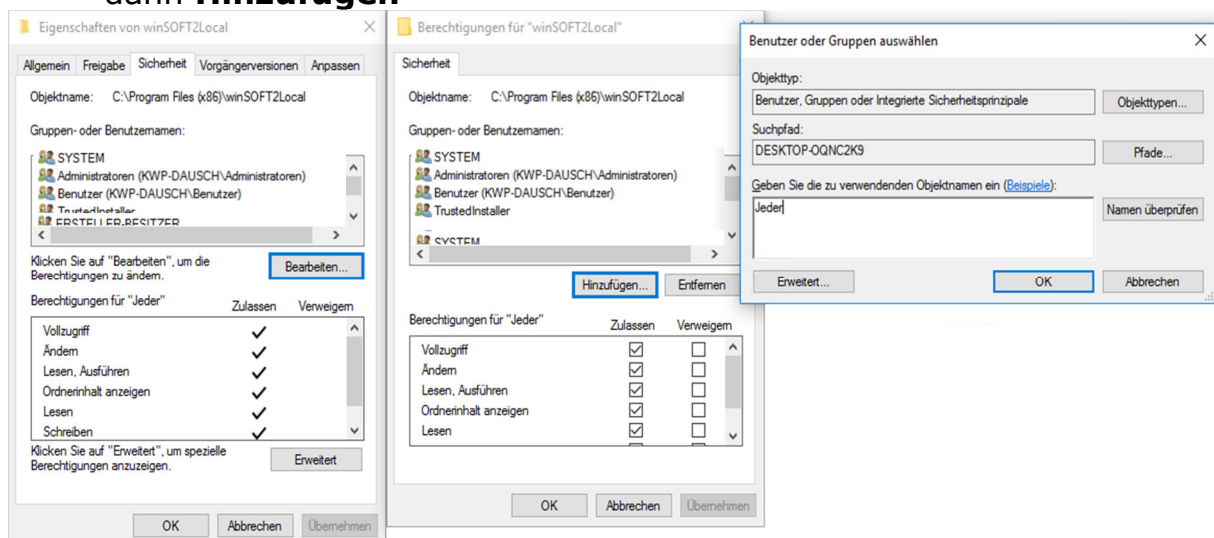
dann **Hinzufügen**

Eigenschaften von winSOFT2Local

Allgemein Freigabe Sicherheit Vorgängerversionen Anpassen

Objektname: C:\Program Files (x86)\winSOFT2Local

Gruppen- oder Benutzernamen:

SYSTEM
Administratoren (KWP-DAUSCH\Administratoren)
Benutzer (KWP-DAUSCH\Benutzer)
TrustedInstaller
ERSTELLER-BESITZER

Klicken Sie auf "Bearbeiten", um die Berechtigungen zu ändern.

Bearbeiten...

| Berechtigungen für "Jeder" | Zulassen | Verweigern |
|---|---|---|
| Vollzugriff | ✓ | |
| Ändern | ✓ | |
| Lesen, Ausführen | ✓ | |
| Ordnerinhalt anzeigen | ✓ | |
| Lesen | ✓ | |
| Schreiben | ✓ | |

Klicken Sie auf "Erweitert", um spezielle Berechtigungen anzuzeigen.

Erweitert

OK Abbrechen Übernehmen

Berechtigungen für "winSOFT2Local"

Sicherheit

Objektname: C:\Program Files (x86)\winSOFT2Local

Gruppen- oder Benutzernamen:

SYSTEM
Administratoren (KWP-DAUSCH\Administratoren)
Benutzer (KWP-DAUSCH\Benutzer)
TrustedInstaller
SYSTEM

Hinzufügen... Entfernen

| Berechtigungen für "Jeder" | Zulassen | Verweigern |
|---|---|---|
| Vollzugriff | ☑ | ☐ |
| Ändern | ☑ | ☐ |
| Lesen, Ausführen | ☑ | ☐ |
| Ordnerinhalt anzeigen | ☑ | ☐ |
| Lesen | ☑ | ☐ |

OK Abbrechen Übernehmen

Benutzer oder Gruppen auswählen

Objekttyp:
Benutzer, Gruppen oder Integrierte Sicherheitsprinzipale
Objekttypen...

Suchpfad:
DESKTOP-OQNC2K9
Pfade...

Geben Sie die zu verwendenden Objektnamen ein (Beispiele):
Jeder
Namen überprüfen

Erweitert... OK Abbrechen